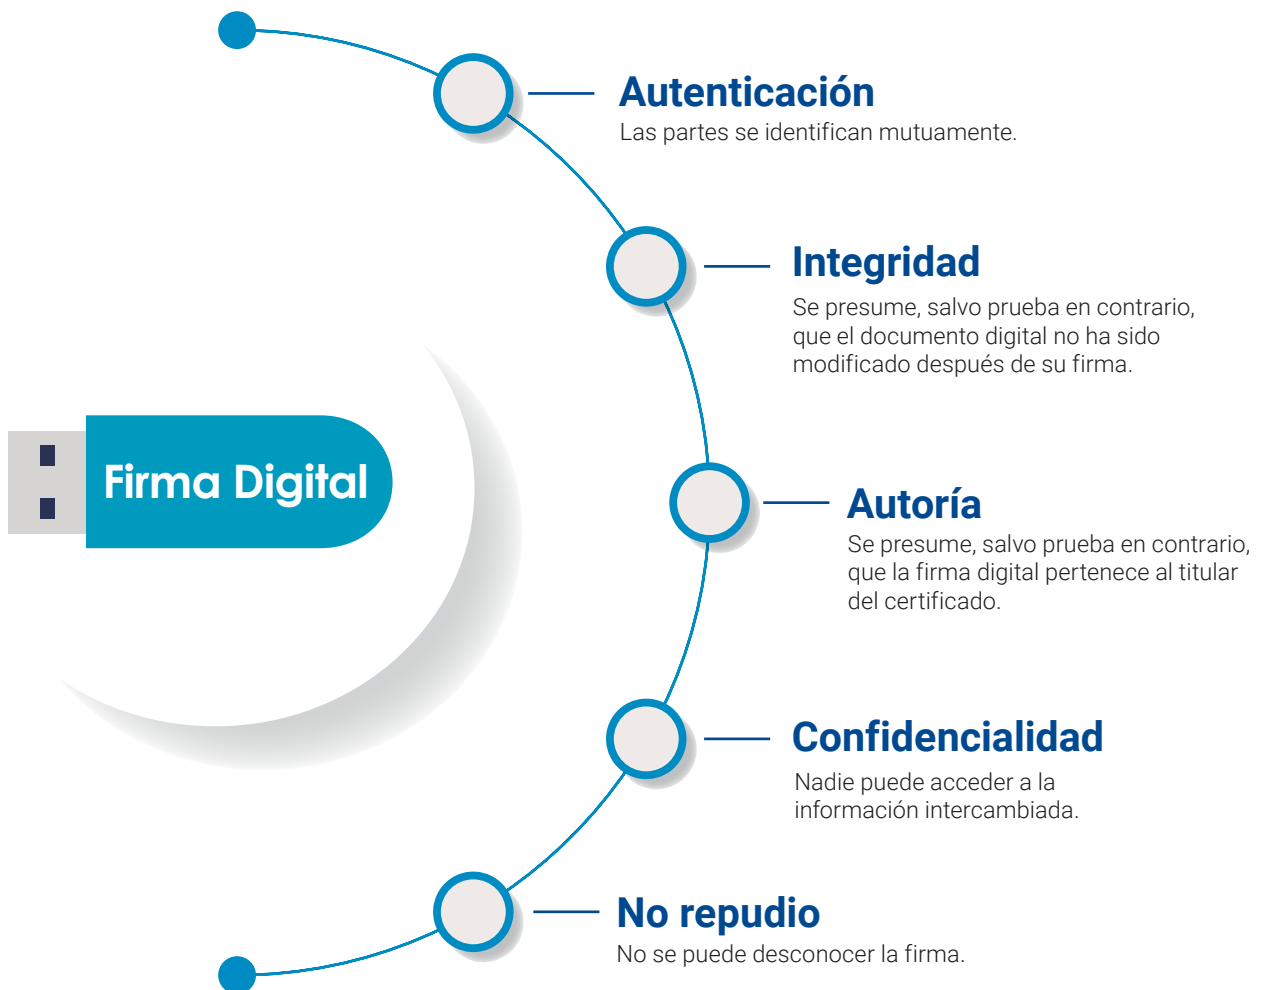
Firma Digital

Autenticación
Las partes se identifican mutuamente.

Integridad
Se presume, salvo prueba en contrario, que el documento digital no ha sido modificado después de su firma.

Autoría
Se presume, salvo prueba en contrario, que la firma digital pertenece al titular del certificado.

Confidencialidad
Nadie puede acceder a la información intercambiada.

No repudio
No se puede desconocer la firma.